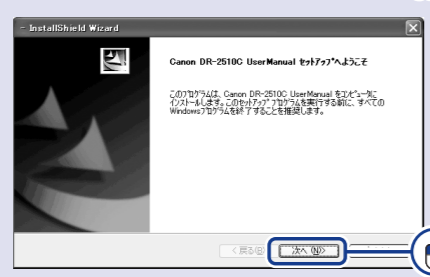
InstallShield Wizard

Canon DR-2510C UserManual セットアップへようこそ

このプログラムは、Canon DR-2510C UserManual をコンピュータにインストールします。このセットアッププログラムを実行する前に、すべてのWindowsプログラムを終了することを推奨します。

< 戻る(B)

次へ (N)>

1